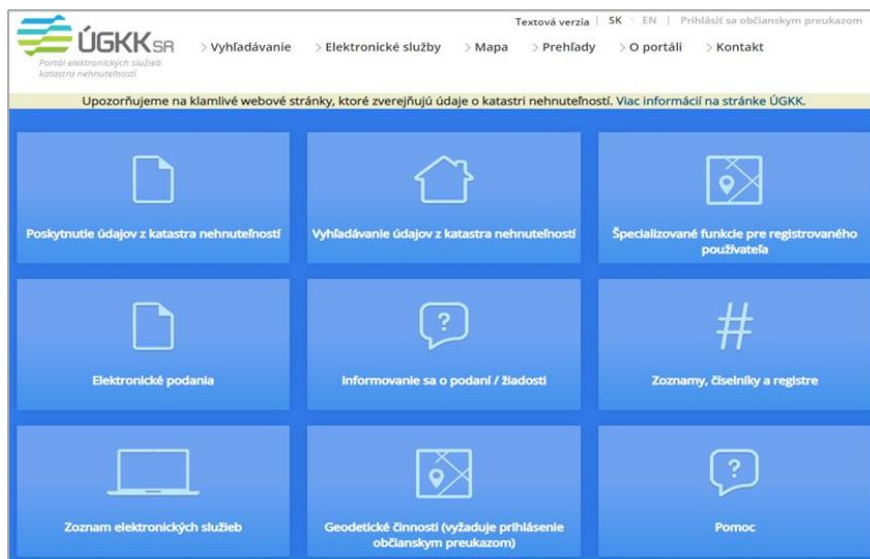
ÚGKK SR
Portál elektronických služieb katastra nehnuteľností

Textová verzia | SK · EN | Prihlásiť sa občianskym preukazom

› Vyhľadávanie › Elektronické služby › Mapa › Prehľady › O portáli › Kontakt

Upozorňujeme na klamlivé webové stránky, ktoré zverejňujú údaje o katastri nehnuteľností. Viac informácií na stránke ÚGKK.

Poskytnutie údajov z katastra nehnuteľností

Vyhľadávanie údajov z katastra nehnuteľností

Špecializované funkcie pre registrovaného používateľa

Elektronické podania

?

Informovanie sa o podaní / žiadosti

#

Zoznamy, číselníky a registre

Zoznam elektronických služieb

Geodetické činnosti (vyžaduje prihlásenie občianskym preukazom)

?

Pomoc